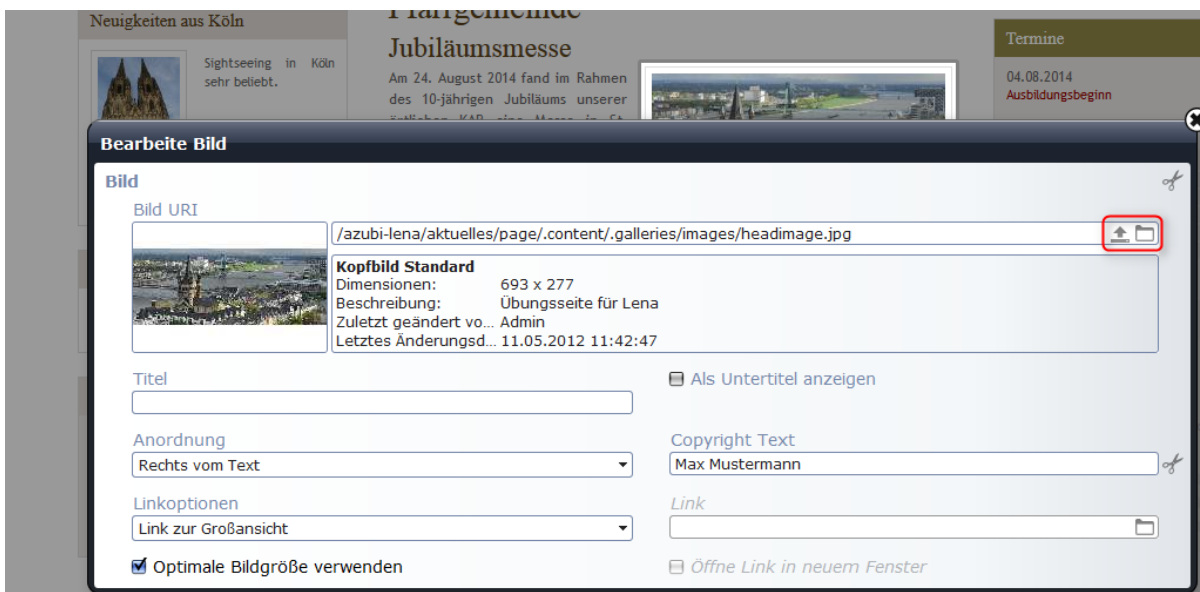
Neuigkeiten aus Köln

Sightseeing in Köln sehr beliebt.

Pfarrgemeinde

Jubiläumsmesse

Am 24. August 2014 fand im Rahmen des 10-jährigen Jubiläums unserer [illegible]

Termine

04.08.2014
Ausbildungsbeginn

Bearbeite Bild

Bild

Bild URI

/azubi-lena/aktuelles/page/.content/.galleries/images/headimage.jpg

| | |
|---|---|
| **Kopfbild Standard** | |
| Dimensionen: | 693 x 277 |
| Beschreibung: | Übungsseite für Lena |
| Zuletzt geändert vo... | Admin |
| Letztes Änderungsd... | 11.05.2012 11:42:47 |

Titel

Als Untertitel anzeigen

Anordnung
Rechts vom Text

Copyright Text
Max Mustermann

Linkoptionen
Link zur Großansicht

Link

Optimale Bildgröße verwenden

Öffne Link in neuem Fenster